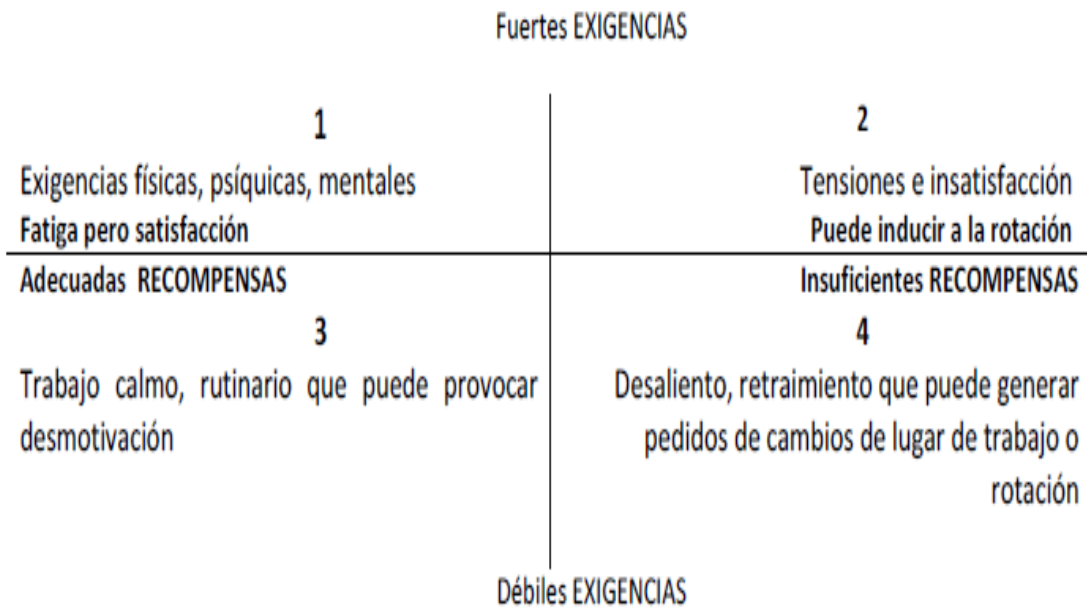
Fuertes EXIGENCIAS

1

Exigencias físicas, psíquicas, mentales

Fatiga pero satisfacción

2

Tensiones e insatisfacción

Puede inducir a la rotación

Adecuadas RECOMPENSAS

Insuficientes RECOMPENSAS

3

Trabajo calmo, rutinario que puede provocar desmotivación

4

Desaliento, retraimiento que puede generar pedidos de cambios de lugar de trabajo o rotación

Débiles EXIGENCIAS